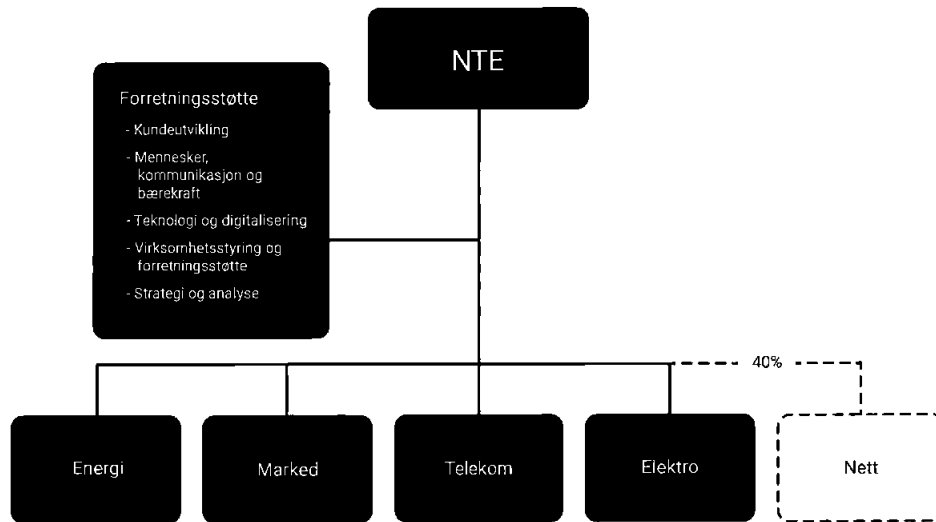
NTE

Forretningsstøtte
- Kundeutvikling
- Mennesker, kommunikasjon og bærekraft
- Teknologi og digitalisering
- Virksomhetsstyring og forretningsstøtte
- Strategi og analyse

40%

Energi

Marked

Telekom

Elektro

Nett